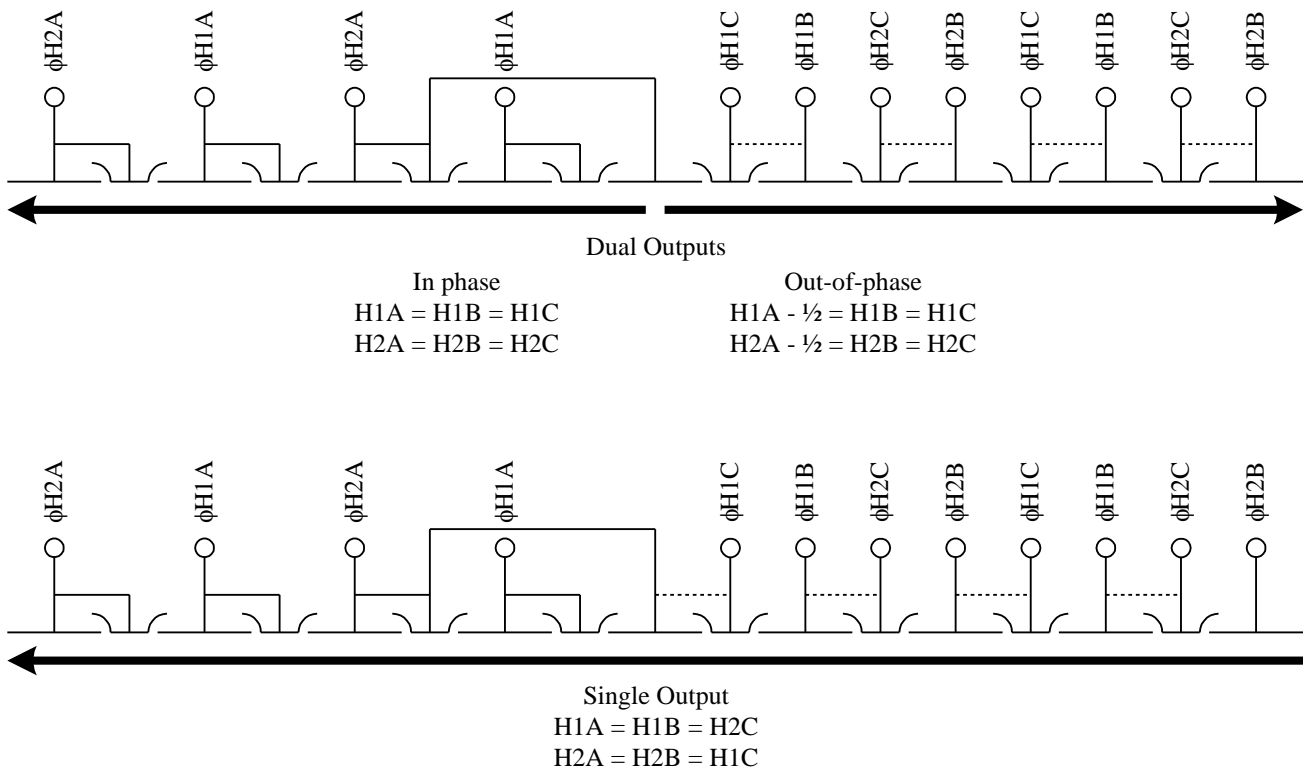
φH2A φH1A φH2A φH1A φH1C φH1B φH2C φH2B φH1C φH1B φH2C φH2B

Dual Outputs

In phase
H1A = H1B = H1C
H2A = H2B = H2C

Out-of-phase
H1A - ½ = H1B = H1C
H2A - ½ = H2B = H2C

φH2A φH1A φH2A φH1A φH1C φH1B φH2C φH2B φH1C φH1B φH2C φH2B

Single Output
H1A = H1B = H2C
H2A = H2B = H1C